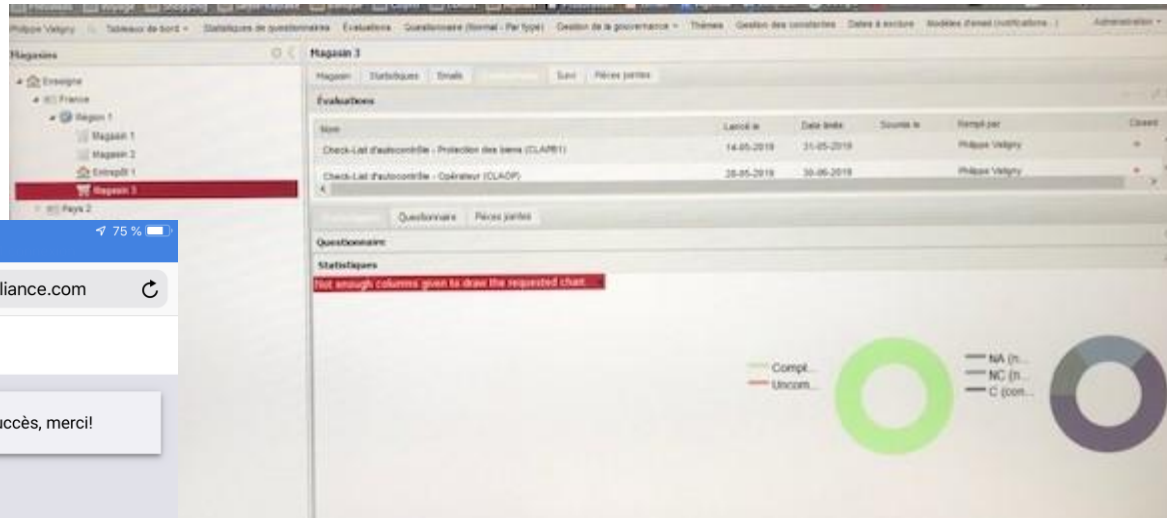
Philippe Valigny | Tableaux de bord | Statistiques de questionnaires | Evaluations | Questionnaire (Normal - Par type) | Gestion de la gouvernance | Thèmes | Gestion des constantes | Dates à exclure | Modèles d'email (notifications...) | Administration

Magasins

Enseigne
France
Région 1
Magasin 1
Magasin 2
Entrepôt 1
Magasin 3
Pays 2

Magasin 3

Magasin | Statistiques | Emails | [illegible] | Suivi | Pièces jointes

Evaluations

| Nom | Lancé le | Date limite | Soumis le | Rempli par | Closed |
|---|---|---|---|---|---|
| Check-List d'autocontrôle - Protection des biens (CLAPB1) | 14-05-2019 | 31-05-2019 | | Philippe Valigny | |
| Check-List d'autocontrôle - Opérateur (CLAOP) | 28-05-2019 | 30-06-2019 | | Philippe Valigny | |

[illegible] | Questionnaire | Pièces jointes

Questionnaire

Statistiques

Not enough columns given to draw the requested chart.

Compl...
Uncom...

NA (n...
NC (n...
C (com...

75 %

liance.com

uccès, merci!